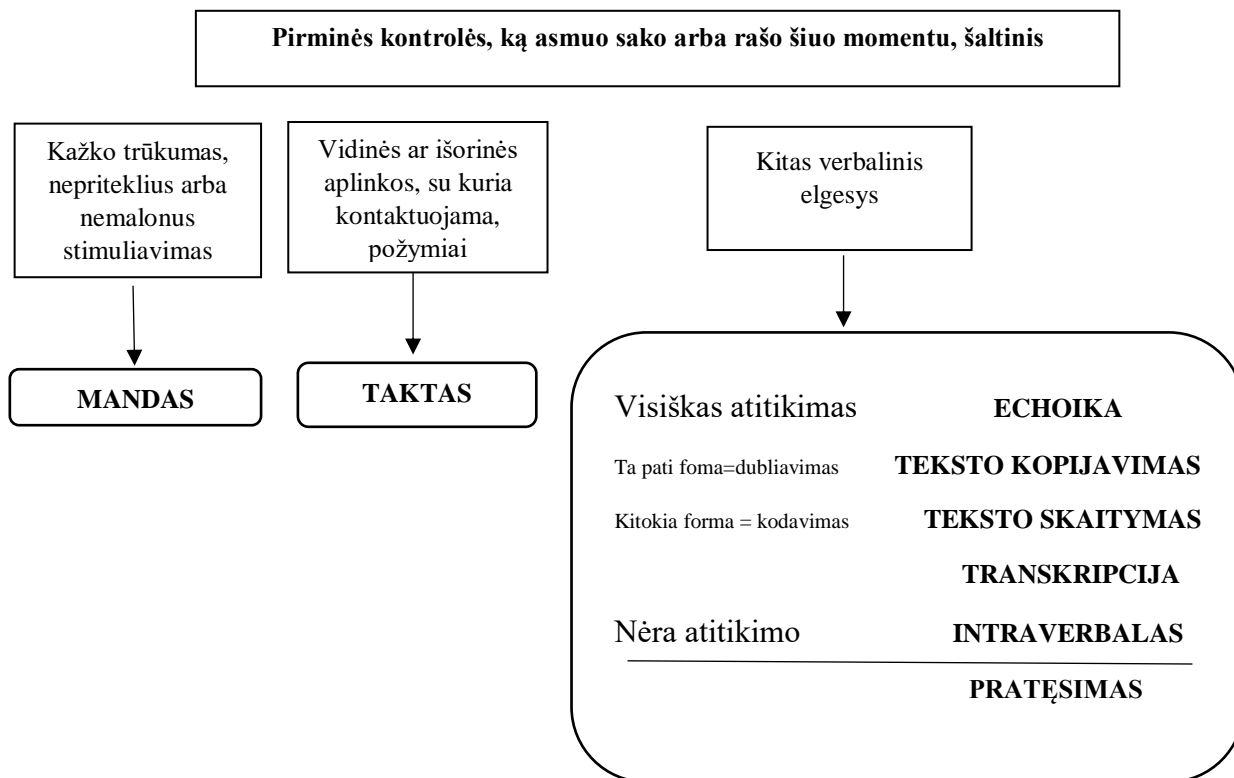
Pirminės kontrolės, ką asmuo sako arba rašo šiuo momentu, šaltinis

Kažko trūkumas, nepriteklius arba nemalonus stimuliavimas

Vidinės ar išorinės aplinkos, su kuria kontaktuojama, požymiai

Kitas verbalinis elgesys

MANDAS

TAKTAS

Visiškas atitikimas ECHOIKA

Ta pati foma=dubliavimas TEKSTO KOPIJAVIMAS

Kitokia forma = kodavimas TEKSTO SKAITYMAS

TRANSKRIPCIJA

Nėra atitikimo INTRAVERBALAS

PRATĘSIMAS